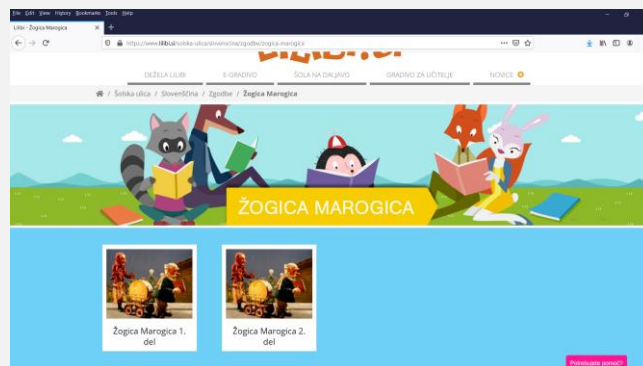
File Edit View History Bookmarks Tools Help

Lilibi - Žogica Marogica

https://www.lilibi.si/solska-ulica/slovenscina/zgodbe/zogica-marogica

DEŽELA LILIBI E-GRADIVO ŠOLA NA DALJAVO GRADIVO ZA UČITELJE NOVICE

Šolska ulica / Slovenščina / Zgodbe / Žogica Marogica

ŽOGICA MAROGICA

Žogica Marogica 1. del

Žogica Marogica 2. del

Potrebujete pomoč?